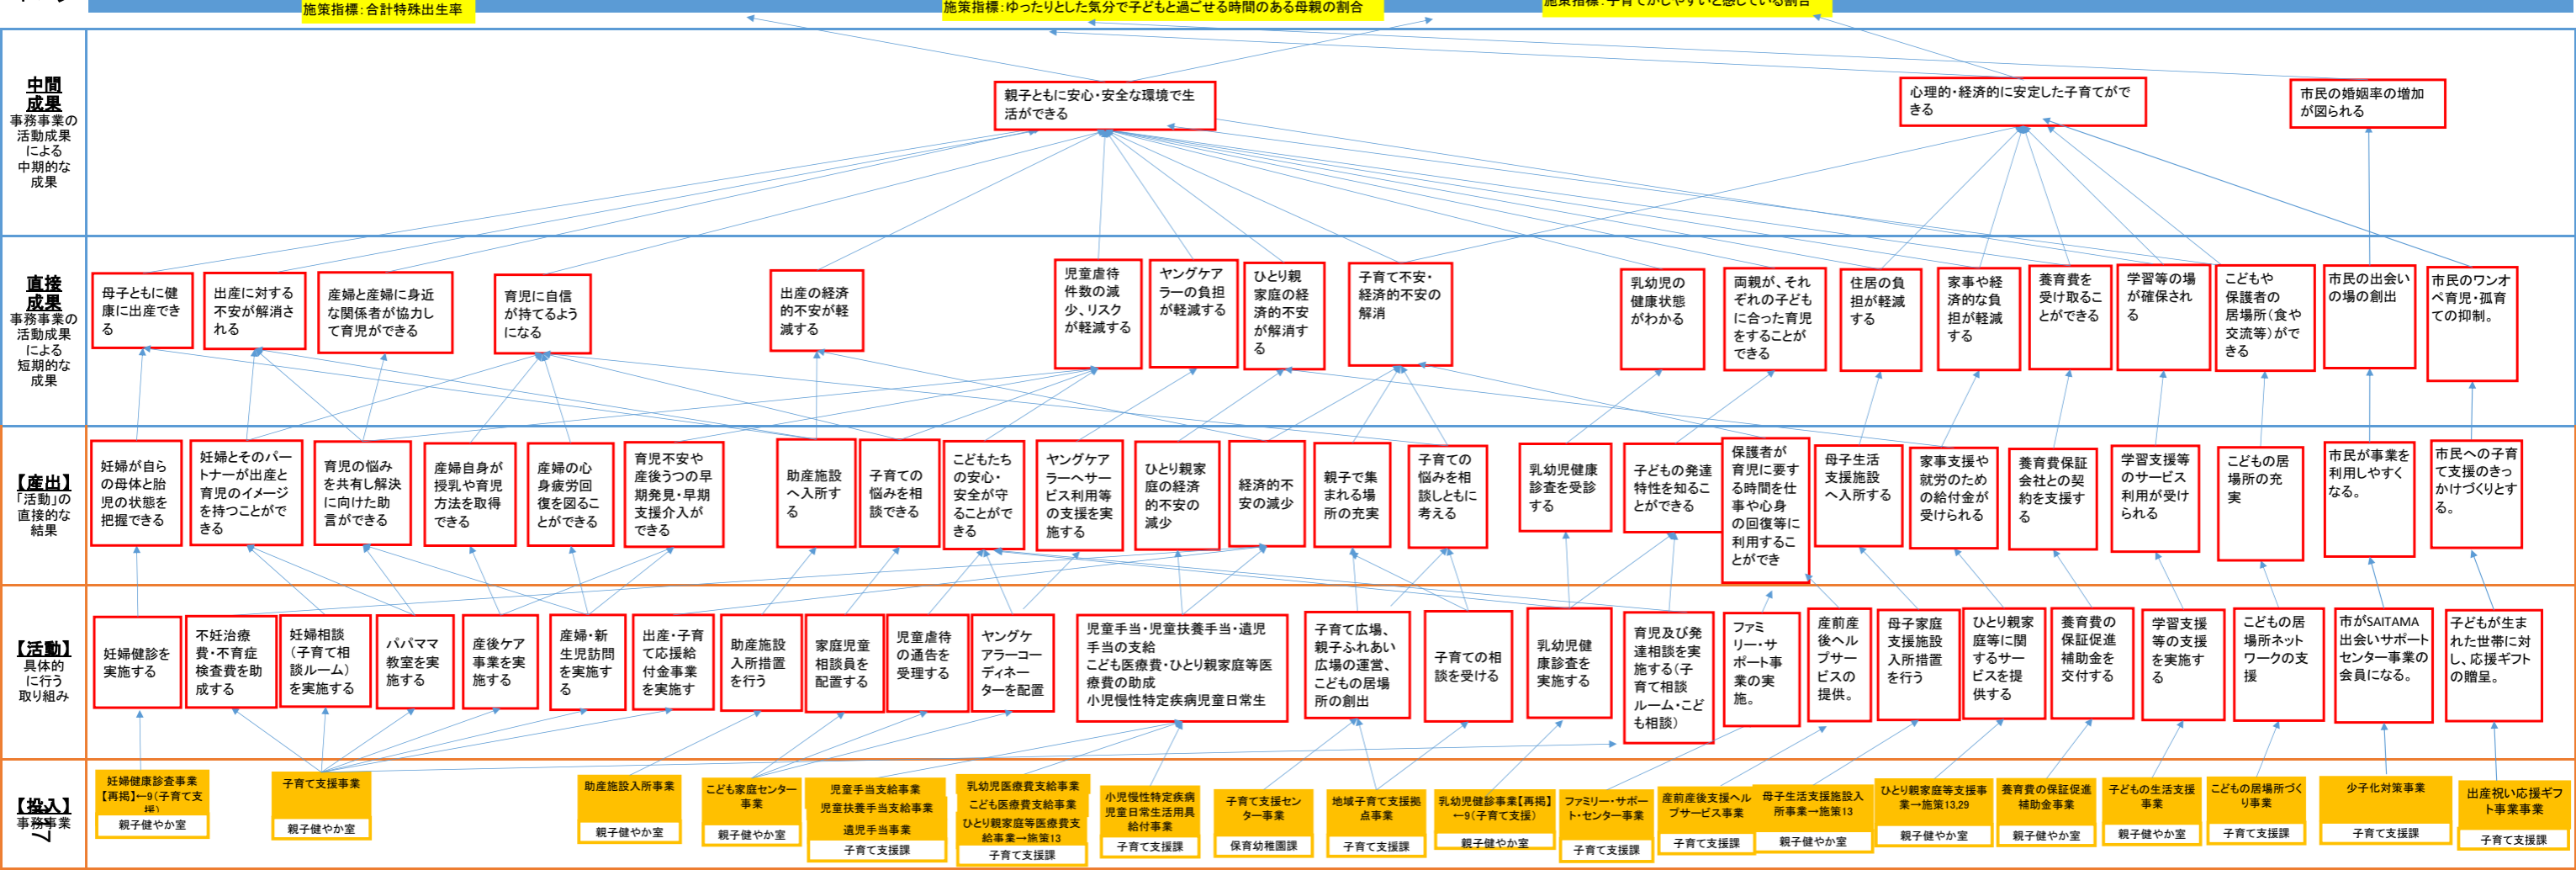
施策指標:合計特殊出生率
施策指標:ゆったりとした気分で子どもと過ごせる時間のある母親の割合
施策指標:子育てがしやすいと感じている割合

中間成果
事務事業の活動成果による中期的な成果

親子ともに安心・安全な環境で生活ができる
心理的・経済的に安定した子育てができる
市民の婚姻率の増加が図られる

直接成果
事務事業の活動成果による短期的な成果

母子ともに健康に出産できる
出産に対する不安が解消される
産婦と産婦に身近な関係者が協力して育児ができる
育児に自信が持てるようになる
出産の経済的不安が軽減する
児童虐待件数の減少、リスクが軽減する
ヤングケアラーの負担が軽減する
ひとり親家庭の経済的不安が解消する
子育て不安・経済的不安の解消
乳幼児の健康状態がわかる
両親が、それぞれの子どもに合った育児をすることができる
住居の負担が軽減する
家事や経済的な負担が軽減する
養育費を受け取ることができる
学習等の場が確保される
こどもや保護者の居場所(食や交流等)ができる
市民の出会いの場の創出
市民のワンオペ育児・孤育ての抑制。

【産出】
「活動」の直接的な結果

妊婦が自らの母体と胎児の状態を把握できる
妊婦とそのパートナーが出産と育児のイメージを持つことができる
育児の悩みを共有し解決に向けた助言ができる
産婦自身が授乳や育児方法を取得できる
産婦の心身疲労回復を図ることができる
育児不安や産後うつの早期発見・早期支援介入ができる
助産施設へ入所する
子育ての悩みを相談できる
こどもたちの安心・安全が守ることができる
ヤングケアラーへサービス利用等の支援を実施する
ひとり親家庭の経済的不安の減少
経済的不安の減少
親子で集まれる場所の充実
子育ての悩みを相談しともに考える
乳幼児健康診査を受診する
子どもの発達特性を知ることができる
保護者が育児に要する時間を仕事や心身の回復等に利用することができる
母子生活支援施設へ入所する
家事支援や就労のための給付金が受けられる
養育費保証会社との契約を支援する
学習支援等のサービス利用が受けられる
こどもの居場所の充実
市民が事業を利用しやすくなる。
市民への子育て支援のきっかけづくりとする。

【活動】
具体的に行う取り組み

妊婦健診を実施する
不妊治療費・不育症検査費を助成する
妊婦相談(子育て相談ルーム)を実施する
パパママ教室を実施する
産後ケア事業を実施する
産婦・新生児訪問を実施する
出産・子育て応援給付金事業を実施す
助産施設入所措置を行う
家庭児童相談員を配置する
児童虐待の通告を受理する
ヤングケアラーコーディネーターを配置
児童手当・児童扶養手当・遺児手当の支給
こども医療費・ひとり親家庭等医療費の助成
小児慢性特定疾病児童日常生
子育て広場、親子ふれあい広場の運営、こどもの居場所の創出
子育ての相談を受ける
乳幼児健康診査を実施する
育児及び発達相談を実施する(子育て相談ルーム・こども相談)
ファミリー・サポート事業の実施。
産前産後ヘルプサービスの提供。
母子家庭支援施設入所措置を行う
ひとり親家庭等に関するサービスを提供する
養育費の保証促進補助金を交付する
学習支援等の支援を実施する
こどもの居場所ネットワークの支援
市がSAITAMA出会いサポートセンター事業の会員になる。
子どもが生まれた世帯に対し、応援ギフトの贈呈。

【投入】
事務事業

妊婦健康診査事業【再掲】←9(子育て支援)
親子健やか室
子育て支援事業
親子健やか室
助産施設入所事業
親子健やか室
こども家庭センター事業
親子健やか室
児童手当支給事業
児童扶養手当支給事業
遺児手当当事業
子育て支援課
乳幼児医療費支給事業
こども医療費支給事業
ひとり親家庭等医療費支給事業→施策13
子育て支援課
小児慢性特定疾病児童日常生活用具給付事業
子育て支援課
子育て支援センター事業
保育幼稚園課
地域子育て支援拠点事業
子育て支援課
乳幼児健診事業【再掲】←9(子育て支援)
親子健やか室
ファミリー・サポート・センター事業
子育て支援課
産前産後支援ヘルプサービス事業
子育て支援課
母子生活支援施設入所事業→施策13
親子健やか室
ひとり親家庭等支援事業→施策13,29
親子健やか室
養育費の保証促進補助金事業
親子健やか室
子どもの生活支援事業
親子健やか室
こどもの居場所づくり事業
子育て支援課
少子化対策事業
子育て支援課
出産祝い応援ギフト事業
子育て支援課